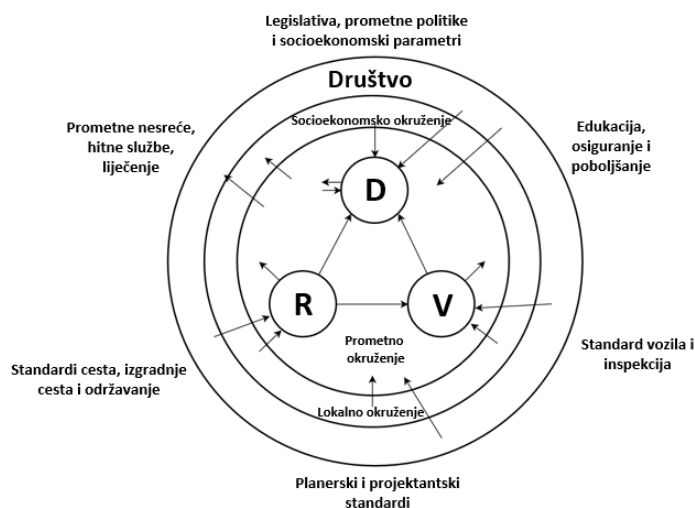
Legislativa, prometne politike i socioekonomski parametri

Društvo

Socioekonomsko okruženje

Prometne nesreće, hitne službe, liječenje

Edukacija, osiguranje i poboljšanje

D

R

V

Prometno okruženje

Standardi cesta, izgradnje cesta i održavanje

Standard vozila i inspekcija

Lokalno okruženje

Planerski i projektantski standardi